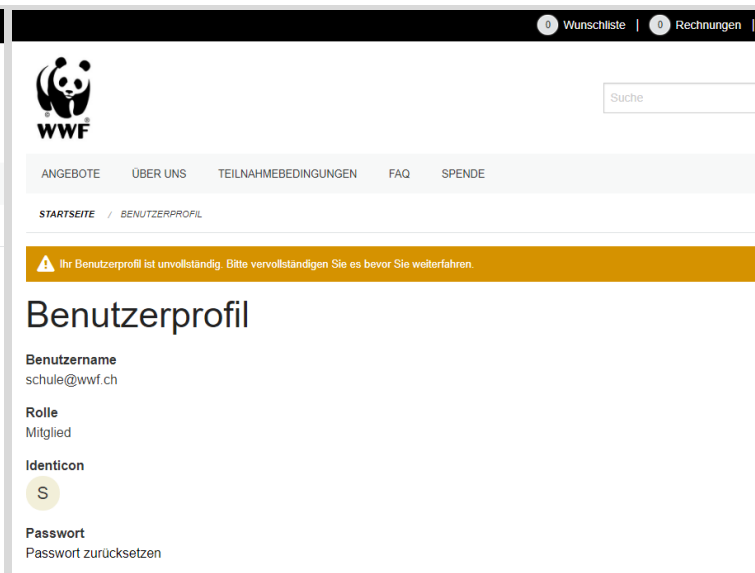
0 Wunschliste | 0 Rechnungen |

WWF

Suche

ANGEBOTE ÜBER UNS TEILNAHMEBEDINGUNGEN FAQ SPENDE

STARTSEITE / BENUTZERPROFIL

Ihr Benutzerprofil ist unvollständig. Bitte vervollständigen Sie es bevor Sie weiterfahren.

Benutzerprofil

Benutzername
schule@wwf.ch

Rolle
Mitglied

Identicon
S

Passwort
Passwort zurücksetzen